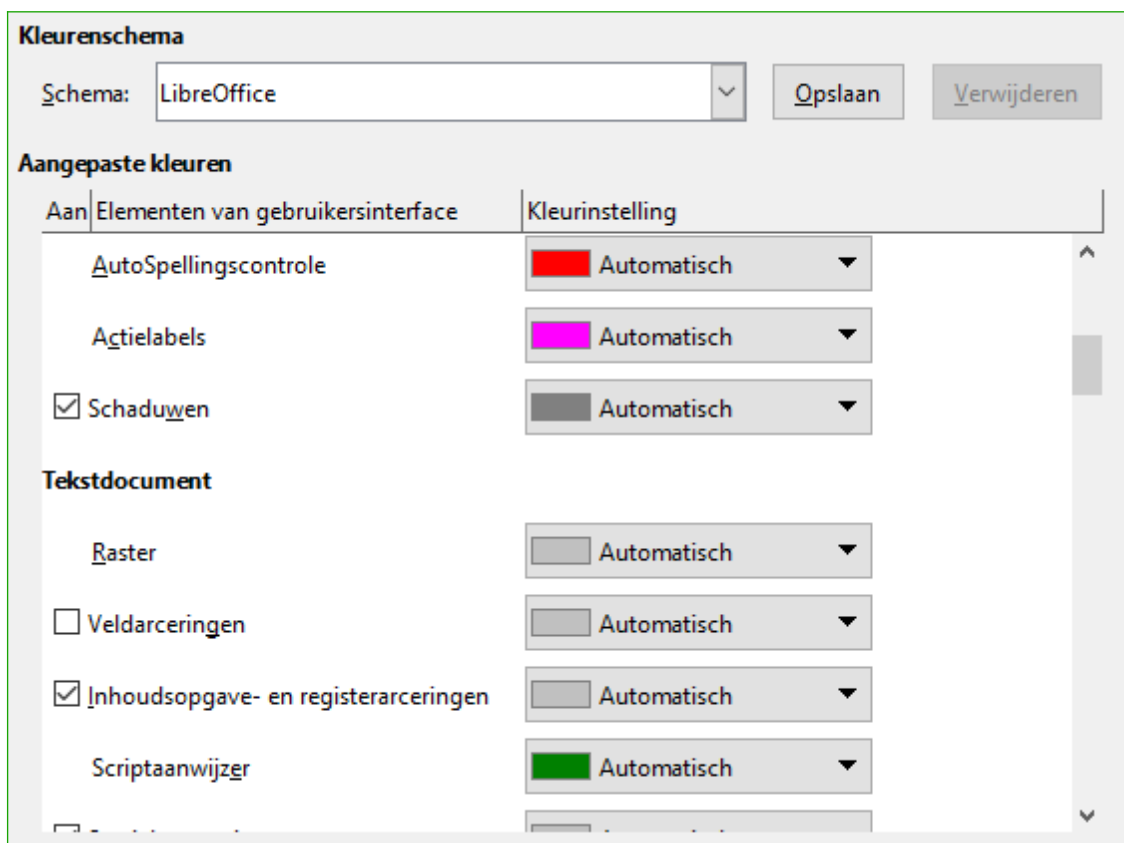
Kleurenschema

Schema: LibreOffice Opslaan Verwijderen

Aangepaste kleuren

| Aan | Elementen van gebruikersinterface | Kleurinstelling |
|---|---|---|
| | AutoSpellingscontrole | Automatisch |
| | Actielabels | Automatisch |
| ☑ | Schaduwen | Automatisch |
| | **Tekstdocument** | |
| | Raster | Automatisch |
| ☐ | Veldarceringen | Automatisch |
| ☑ | Inhoudsopgave- en registerarceringen | Automatisch |
| | Scriptaanwijzer | Automatisch |
| ☑ | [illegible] | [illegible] |